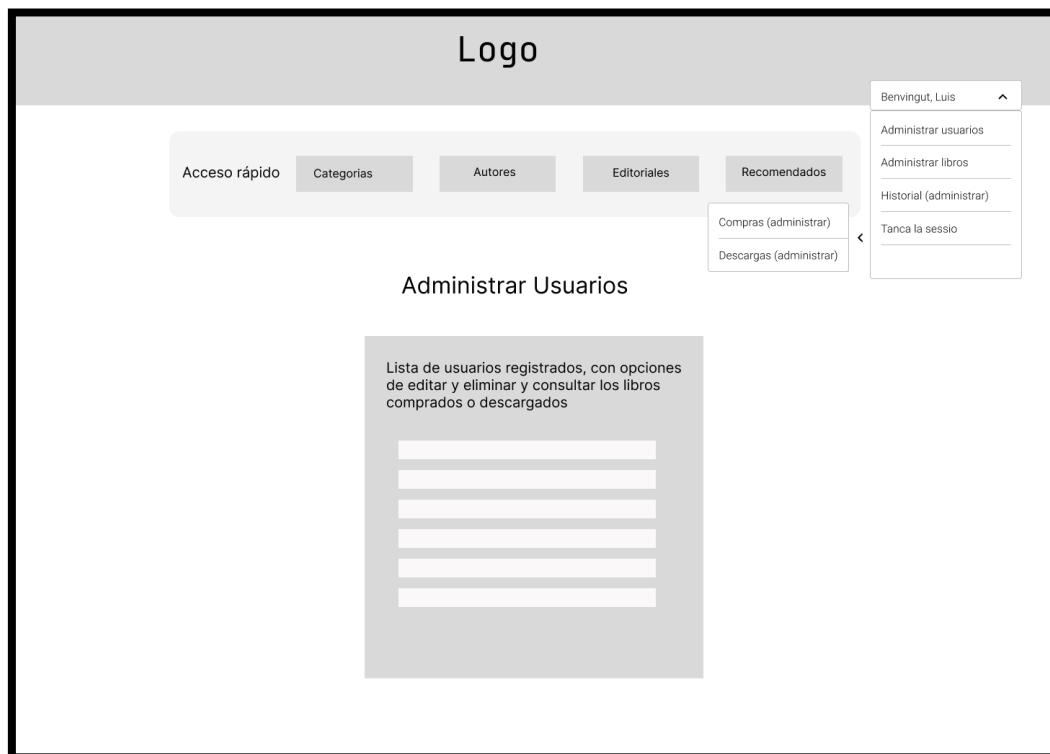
Logo

Benvingut, Luis

Administrar usuarios

Administrar libros

Historial (administrar)

Tanca la sessio

Acceso rápido

Categorias

Autores

Editoriales

Recomendados

Compras (administrar)

Descargas (administrar)

Administrar Usuarios

Lista de usuarios registrados, con opciones de editar y eliminar y consultar los libros comprados o descargados